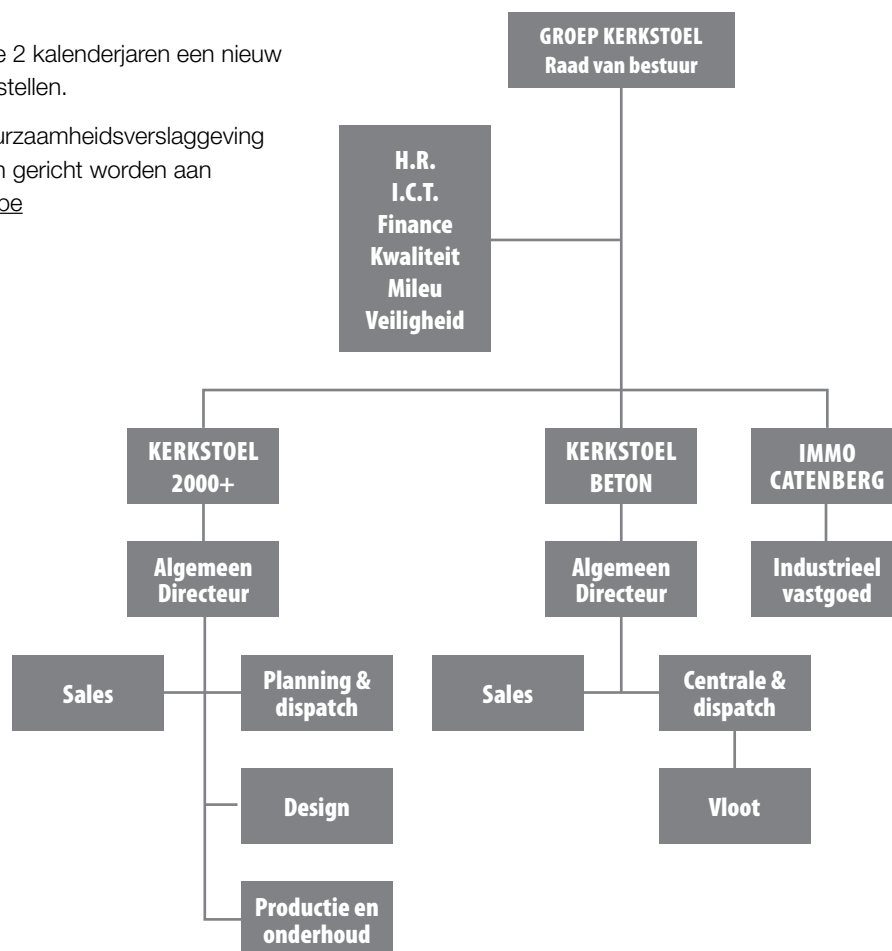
e 2 kalenderjaren een nieuw stellen.

urzaamheidsverslaggeving n gericht worden aan oe

GROEP KERKSTOEL
Raad van bestuur

H.R.
I.C.T.
Finance
Kwaliteit
Mileu
Veiligheid

KERKSTOEL
2000+

KERKSTOEL
BETON

IMMO
CATENBERG

Algemeen
Directeur

Algemeen
Directeur

Industrieel
vastgoed

Sales

Planning & dispatch

Design

Productie en onderhoud

Sales

Centrale & dispatch

Vloot